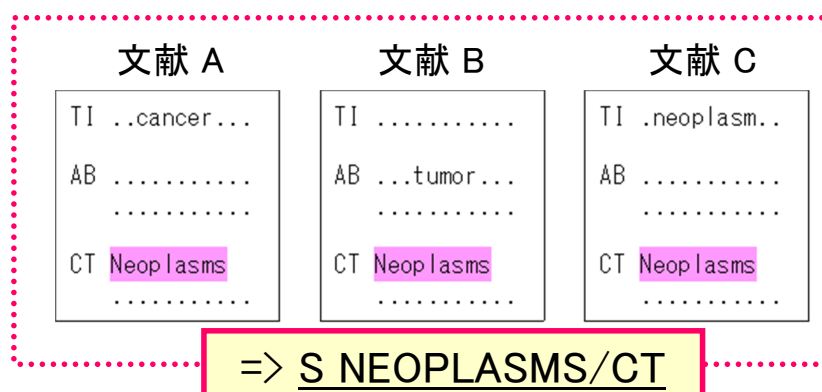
文献 A

TI ..cancer...

AB ..........
..........

CT Neoplasms
..........

文献 B

TI ..........

AB ...tumor...
..........

CT Neoplasms
..........

文献 C

TI .neoplasm..

AB ..........
..........

CT Neoplasms
..........

=> S NEOPLASMS/CT